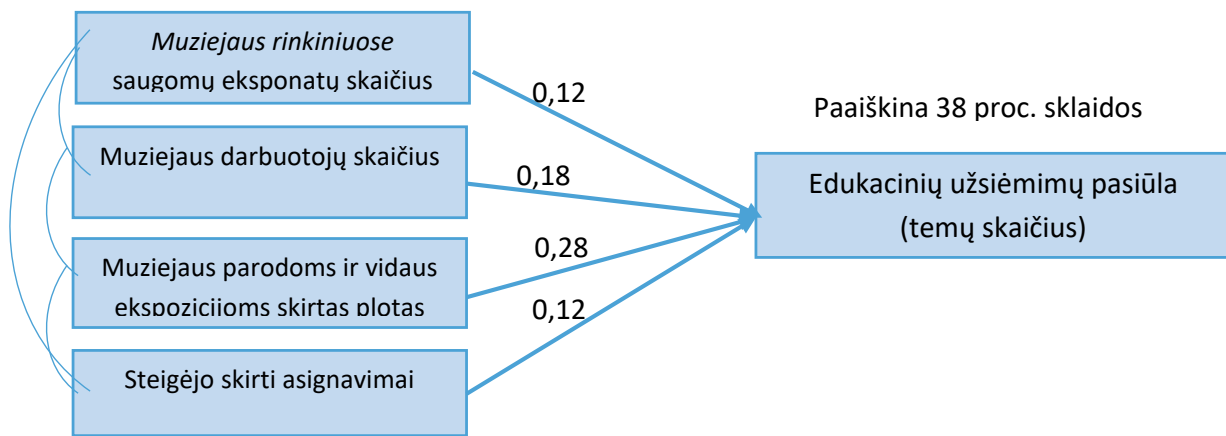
Muziejaus rinkiniuose saugomų eksponatų skaičius

Muziejaus darbuotojų skaičius

Muziejaus parodoms ir vidaus ekspozicijoms skirtas plotas

Steigėjo skirti asignavimai

0,12

0,18

0,28

0,12

Paaiškina 38 proc. sklaidos

Edukacinių užsiėmimų pasiūla (temų skaičius)